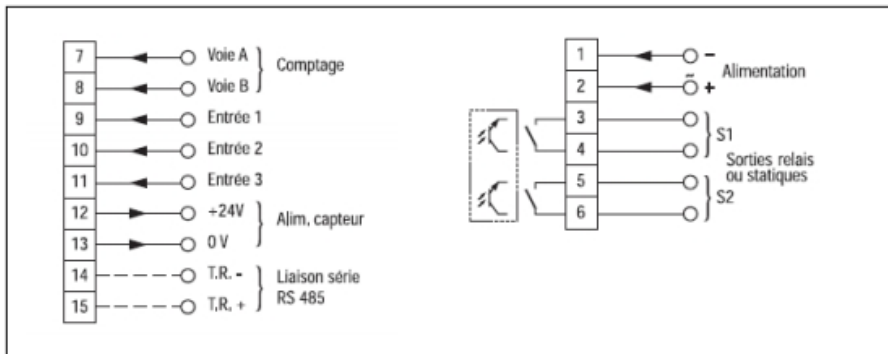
7 Voie A
8 Voie B
Comptage
9 Entrée 1
10 Entrée 2
11 Entrée 3
12 +24V
13 0 V
Alim, capteur
14 T.R. -
15 T.R. +
Liaison série RS 485

1 –
2 $\tilde{}$ +
Alimentation
3
4
S1
Sorties relais ou statiques
5
6
S2